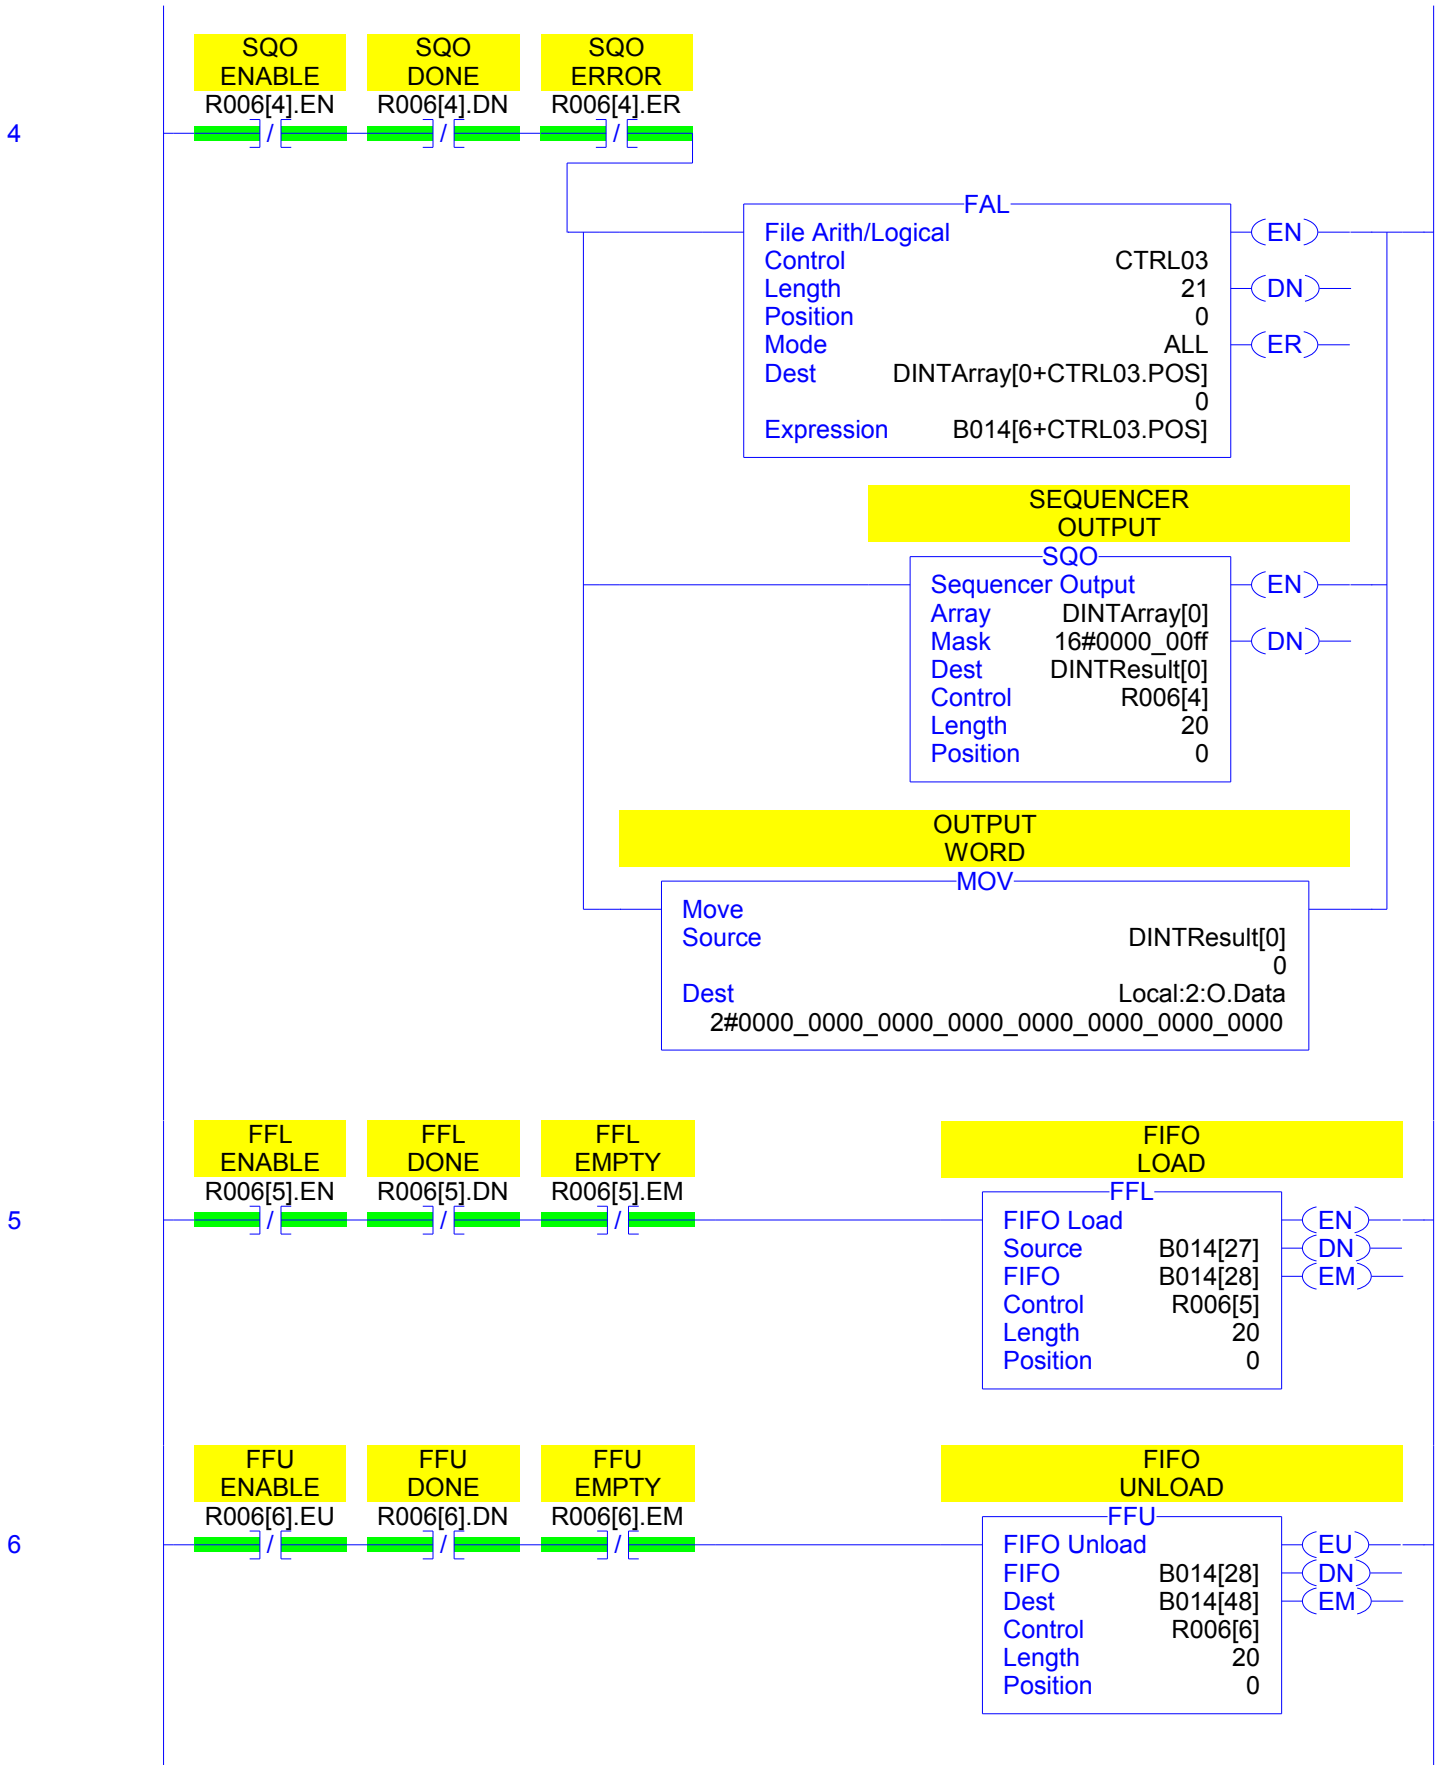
4

SQO ENABLE
R006[4].EN
/

SQO DONE
R006[4].DN
/

SQO ERROR
R006[4].ER
/

FAL
File Arith/Logical
Control CTRL03
Length 21
Position 0
Mode ALL
Dest DINTArray[0+CTRL03.POS]
0
Expression B014[6+CTRL03.POS]

EN
DN
ER

SEQUENCER OUTPUT
SQO
Sequencer Output
Array DINTArray[0]
Mask 16#0000_00ff
Dest DINTResult[0]
Control R006[4]
Length 20
Position 0

EN
DN

OUTPUT WORD
MOV
Move
Source DINTResult[0]
0
Dest Local:2:O.Data
2#0000_0000_0000_0000_0000_0000_0000_0000

5

FFL ENABLE
R006[5].EN
/

FFL DONE
R006[5].DN
/

FFL EMPTY
R006[5].EM
/

FIFO LOAD
FFL
FIFO Load
Source B014[27]
FIFO B014[28]
Control R006[5]
Length 20
Position 0

EN
DN
EM

6

FFU ENABLE
R006[6].EU
/

FFU DONE
R006[6].DN
/

FFU EMPTY
R006[6].EM
/

FIFO UNLOAD
FFU
FIFO Unload
FIFO B014[28]
Dest B014[48]
Control R006[6]
Length 20
Position 0

EU
DN
EM